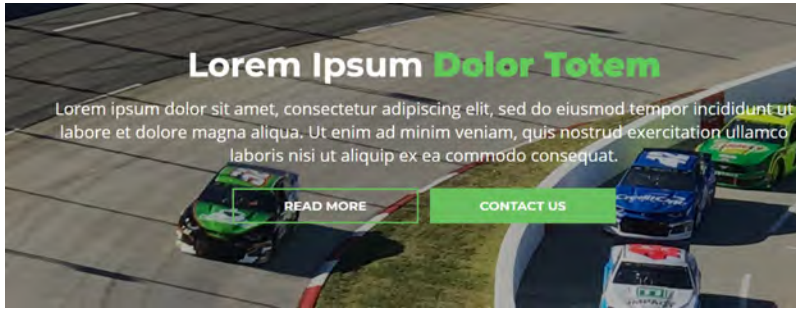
Lorem Ipsum Dolor Totem

Lorem ipsum dolor sit amet, consectetur adipiscing elit, sed do eiusmod tempor incididunt ut labore et dolore magna aliqua. Ut enim ad minim veniam, quis nostrud exercitation ullamco laboris nisi ut aliquip ex ea commodo consequat.

READ MORE

CONTACT US